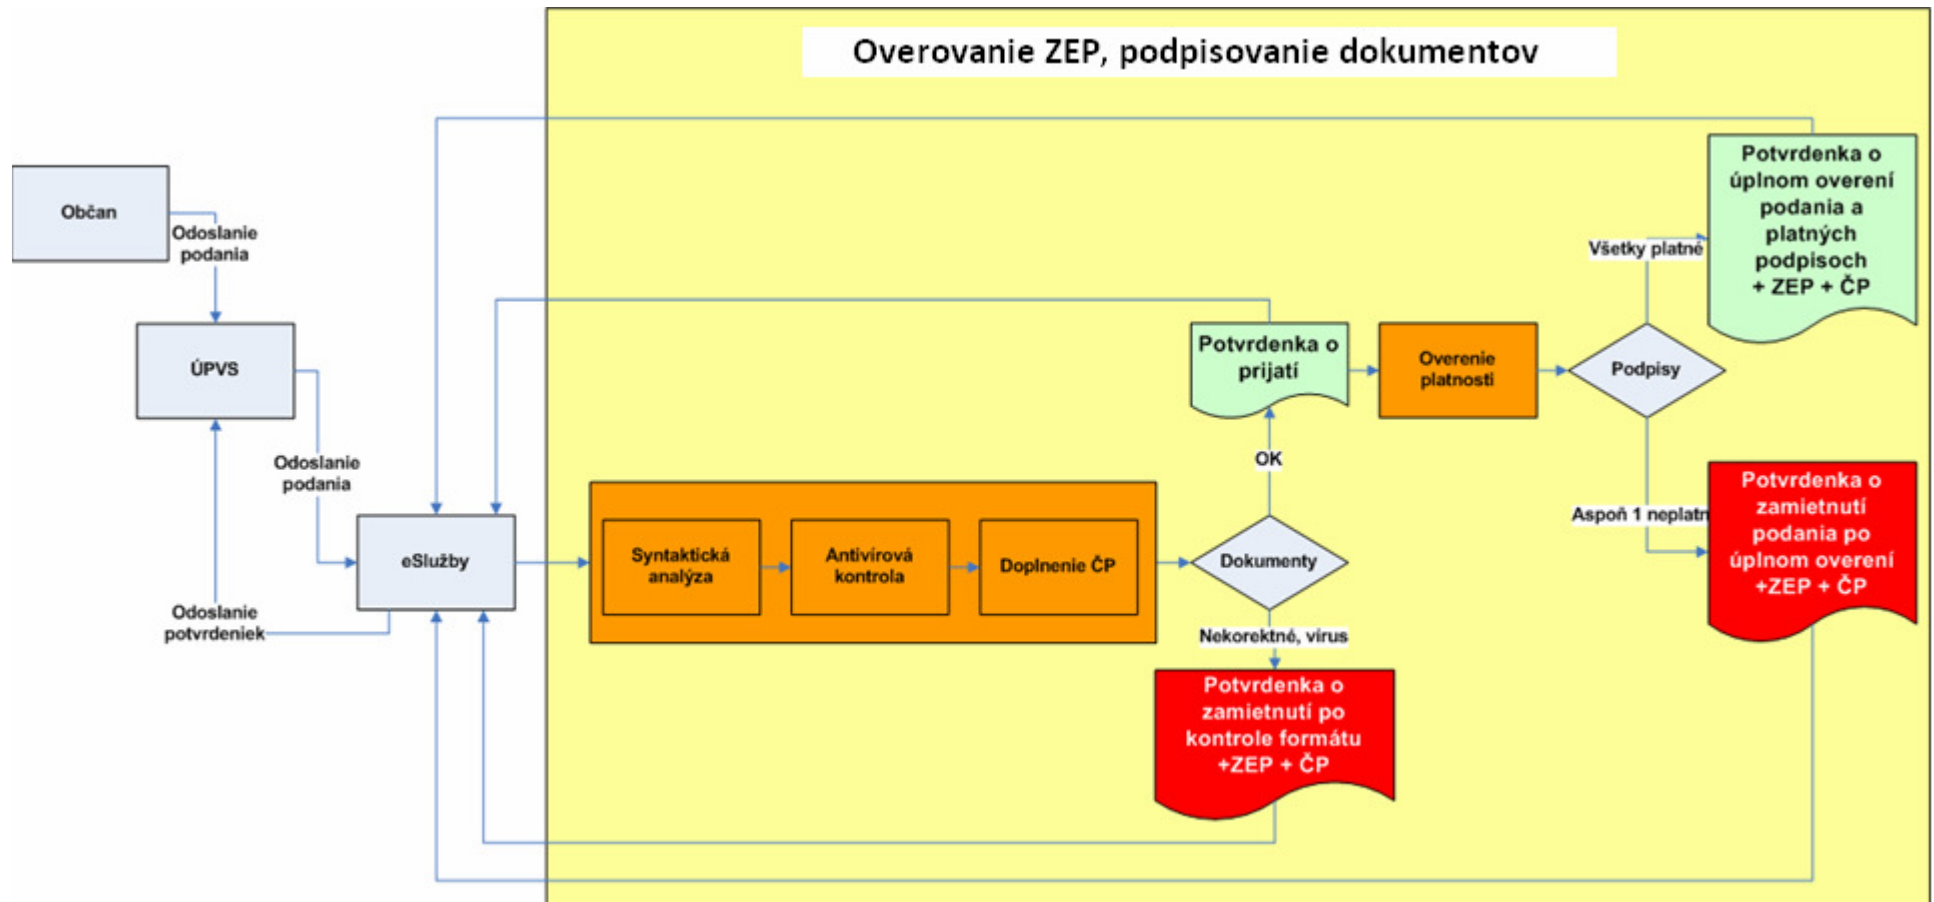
Overovanie ZEP, podpisovanie dokumentov

Občan

Odoslanie podania

ÚPVS

Odoslanie podania

eSlužby

Odoslanie potvrdeniek

Syntaktická analýza

Antivírová kontrola

Doplnenie ČP

Dokumenty

OK

Nekorektné, vírus

Potvrdenka o zamietnutí po kontrole formátu +ZEP + ČP

Potvrdenka o prijatí

Overenie platnosti

Podpisy

Všetky platné

Potvrdenka o úplnom overení podania a platných podpisoch + ZEP + ČP

Aspoň 1 neplatn

Potvrdenka o zamietnutí podania po úplnom overení +ZEP + ČP